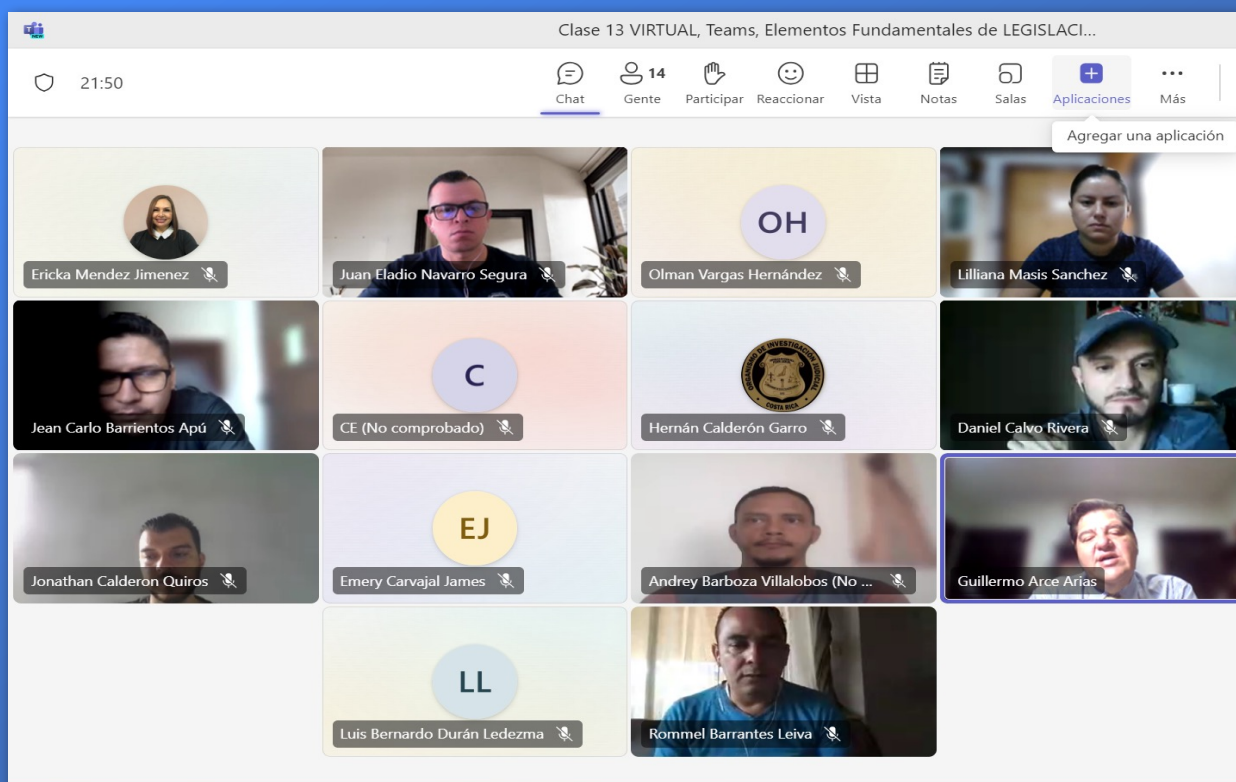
Clase 13 VIRTUAL, Teams, Elementos Fundamentales de LEGISLACI...

21:50

Chat
14
Gente
Participar
Reaccionar
Vista
Notas
Salas
Aplicaciones
Más

Agregar una aplicación

Ericka Mendez Jimenez

Juan Eladio Navarro Segura

OH
Olman Vargas Hernández

Lilliana Masis Sanchez

Jean Carlo Barrientos Apú

C
CE (No comprobado)

ORGANISMO DE INVESTIGACIÓN JUDICIAL
COSTA RICA
Hernán Calderón Garro

Daniel Calvo Rivera

Jonathan Calderon Quiros

EJ
Emery Carvajal James

Andrey Barboza Villalobos (No ...

Guillermo Arce Arias

LL
Luis Bernardo Durán Ledezma

Rommel Barrantes Leiva